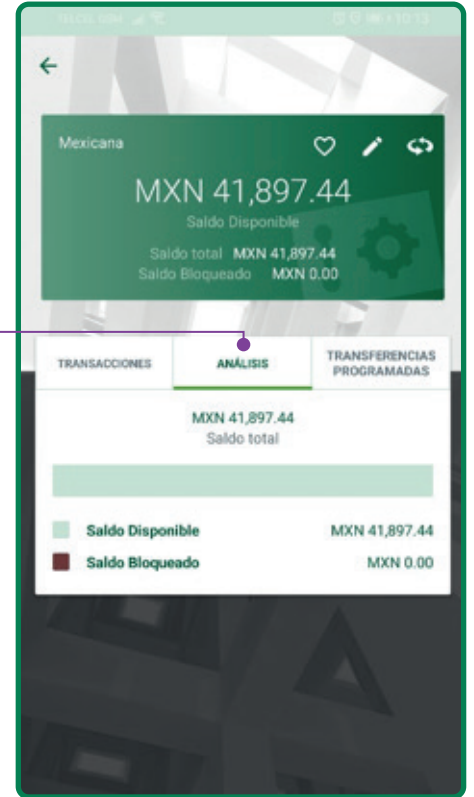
TELCEL GSM

10:13

Mexicana

MXN 41,897.44

Saldo Disponible

Saldo total MXN 41,897.44

Saldo Bloqueado MXN 0.00

TRANSACCIONES

ANÁLISIS

TRANSFERENCIAS PROGRAMADAS

MXN 41,897.44

Saldo total

Saldo Disponible MXN 41,897.44

Saldo Bloqueado MXN 0.00